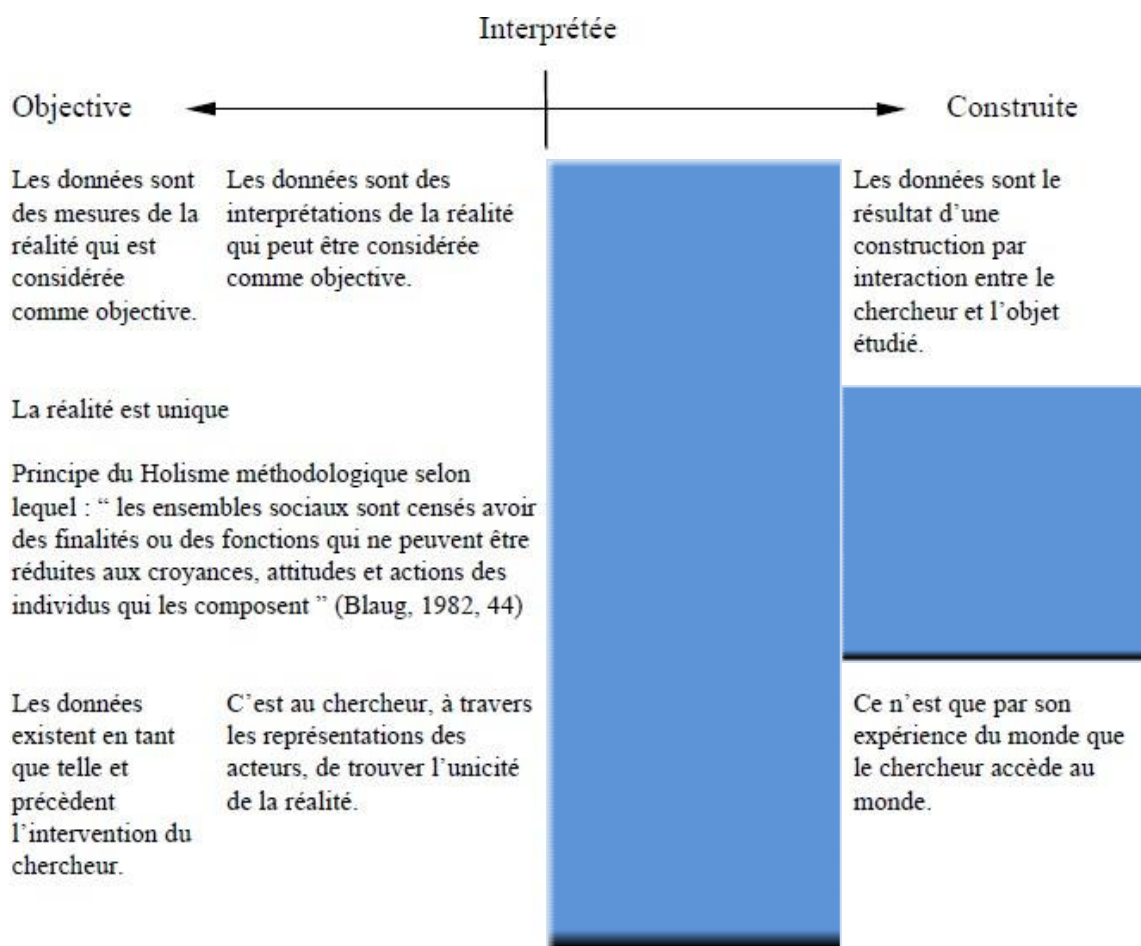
Interprétée

Objective

Construite

Les données sont des mesures de la réalité qui est considérée comme objective.

Les données sont des interprétations de la réalité qui peut être considérée comme objective.

Les données sont le résultat d'une construction par interaction entre le chercheur et l'objet étudié.

La réalité est unique

Principe du Holisme méthodologique selon lequel : " les ensembles sociaux sont censés avoir des finalités ou des fonctions qui ne peuvent être réduites aux croyances, attitudes et actions des individus qui les composent " (Blaug, 1982, 44)

Les données existent en tant que telle et précèdent l'intervention du chercheur.

C'est au chercheur, à travers les représentations des acteurs, de trouver l'unicité de la réalité.

Ce n'est que par son expérience du monde que le chercheur accède au monde.